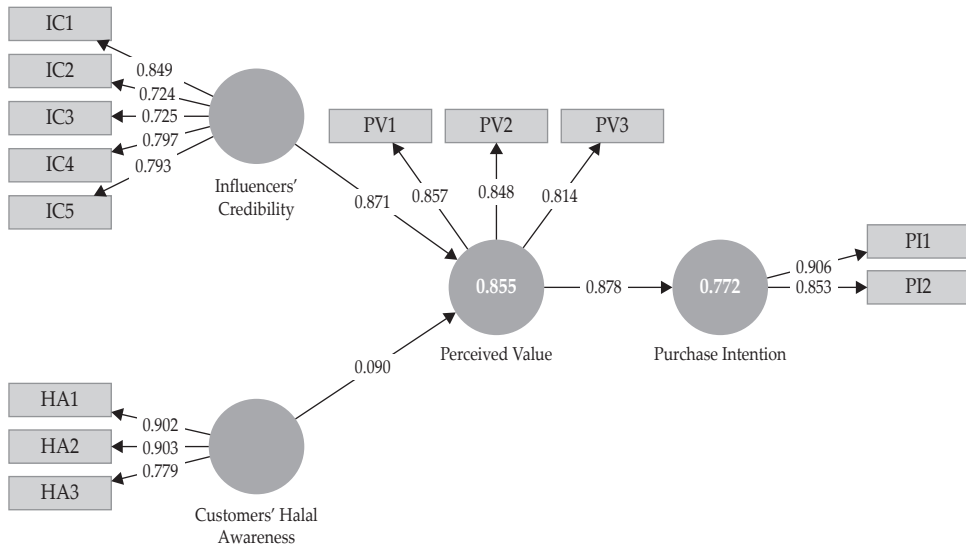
IC1
IC2
IC3
IC4
IC5
0.849
0.724
0.725
0.797
0.793
Influencers' Credibility
PV1
PV2
PV3
0.857
0.848
0.814
0.871
0.855
Perceived Value
0.878
0.772
Purchase Intention
0.906
0.853
PI1
PI2
0.090
HA1
HA2
HA3
0.902
0.903
0.779
Customers' Halal Awareness